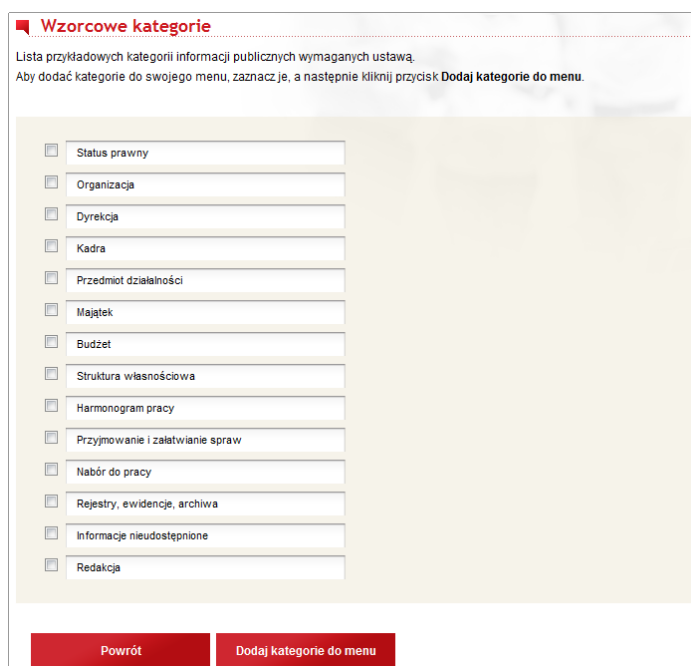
Wzorcowe kategorie

Lista przykładowych kategorii informacji publicznych wymaganych ustawą.
Aby dodać kategorie do swojego menu, zaznacz je, a następnie kliknij przycisk **Dodaj kategorie do menu**.

Status prawny
Organizacja
Dyrekcja
Kadra
Przedmiot działalności
Majątek
Budżet
Struktura własnościowa
Harmonogram pracy
Przyjmowanie i załatwianie spraw
Nabór do pracy
Rejestry, ewidencje, archiwa
Informacje nieudostępnione
Redakcja

Powrót
Dodaj kategorie do menu